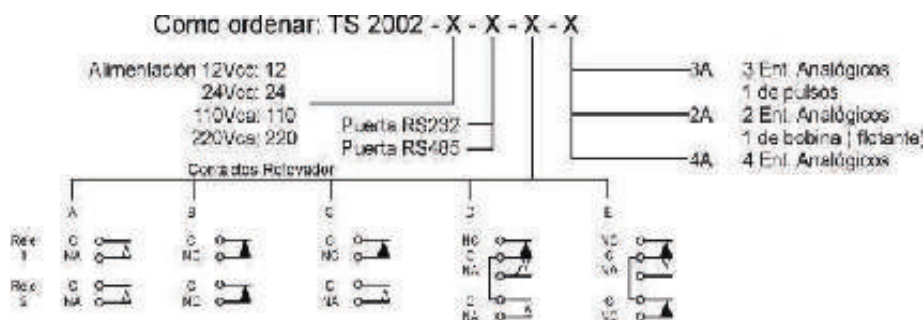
Como ordenar: TS 2002 - X - X - X - X

Alimentación 12Vcc: 12
24Vcc: 24
110Vca: 110
220Vca: 220

Puerta RS232
Puerta RS485

3A 3 Ent. Analógicos 1 de pulsos
2A 2 Ent. Analógicos 1 de bobina ( flotante)
4A 4 Ent. Analógicos

Contatos Relevador

A B C D E

Rele 1
C NA
C NO
C NO
NC C NA
NC C NA

Rele 2
C NA
C NC
C NA
C NA
C NC